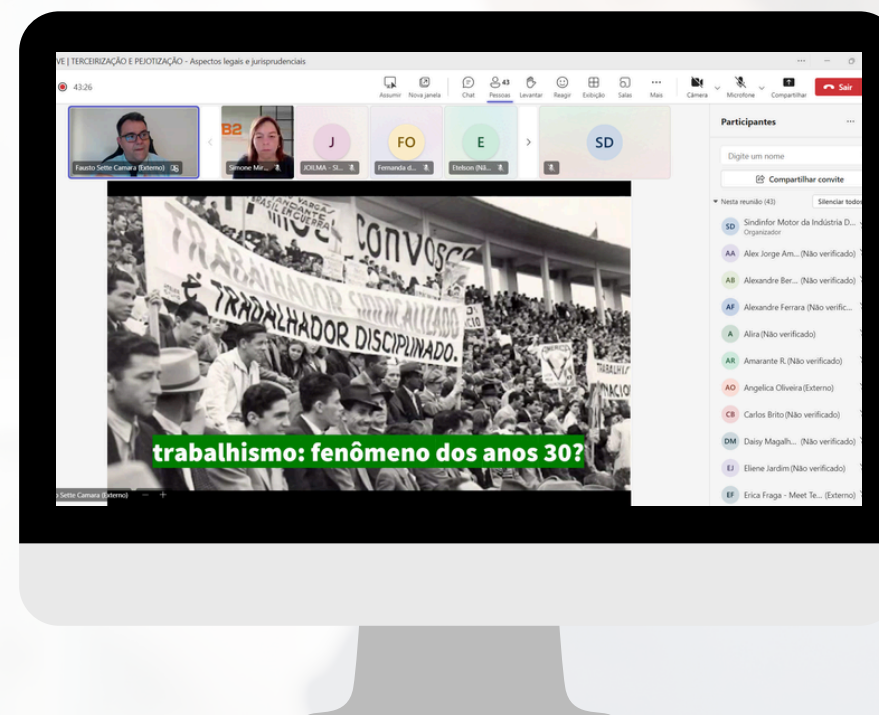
VE | TERCEIRIZAÇÃO E PEJOTIZAÇÃO - Aspectos legais e jurisprudenciais

43:26

Assumir Nova janela Chat 43 Pessoas Levantar Reagir Exibição Salas Mais Câmera Microfone Compartilhar Sair

Fausto Sette Camara (Externo)

B2 Simone Mir...

J JOILMA - SI...

FO Fernanda d...

E Etelson (Nã...

SD

CONVOCA

TRABALHADOR SINDICALIZADO

É TRABALHADOR DISCIPLINADO.

TRABALHA

trabalhismo: fenômeno dos anos 30?

o Sette Camara (Externo)

Participantes

Digite um nome

Compartilhar convite

Nesta reunião (43) Silenciar todos

SD Sindinfor Motor da Indústria D... Organizador

AA Alex Jorge Am... (Não verificado)

AB Alexandre Ber... (Não verificado)

AF Alexandre Ferrara (Não verific...

A Alira (Não verificado)

AR Amarante R. (Não verificado)

AO Angelica Oliveira (Externo)

CB Carlos Brito (Não verificado)

DM Daisy Magalh... (Não verificado)

EJ Eliene Jardim (Não verificado)

EF Erica Fraga - Meet Te... (Externo)